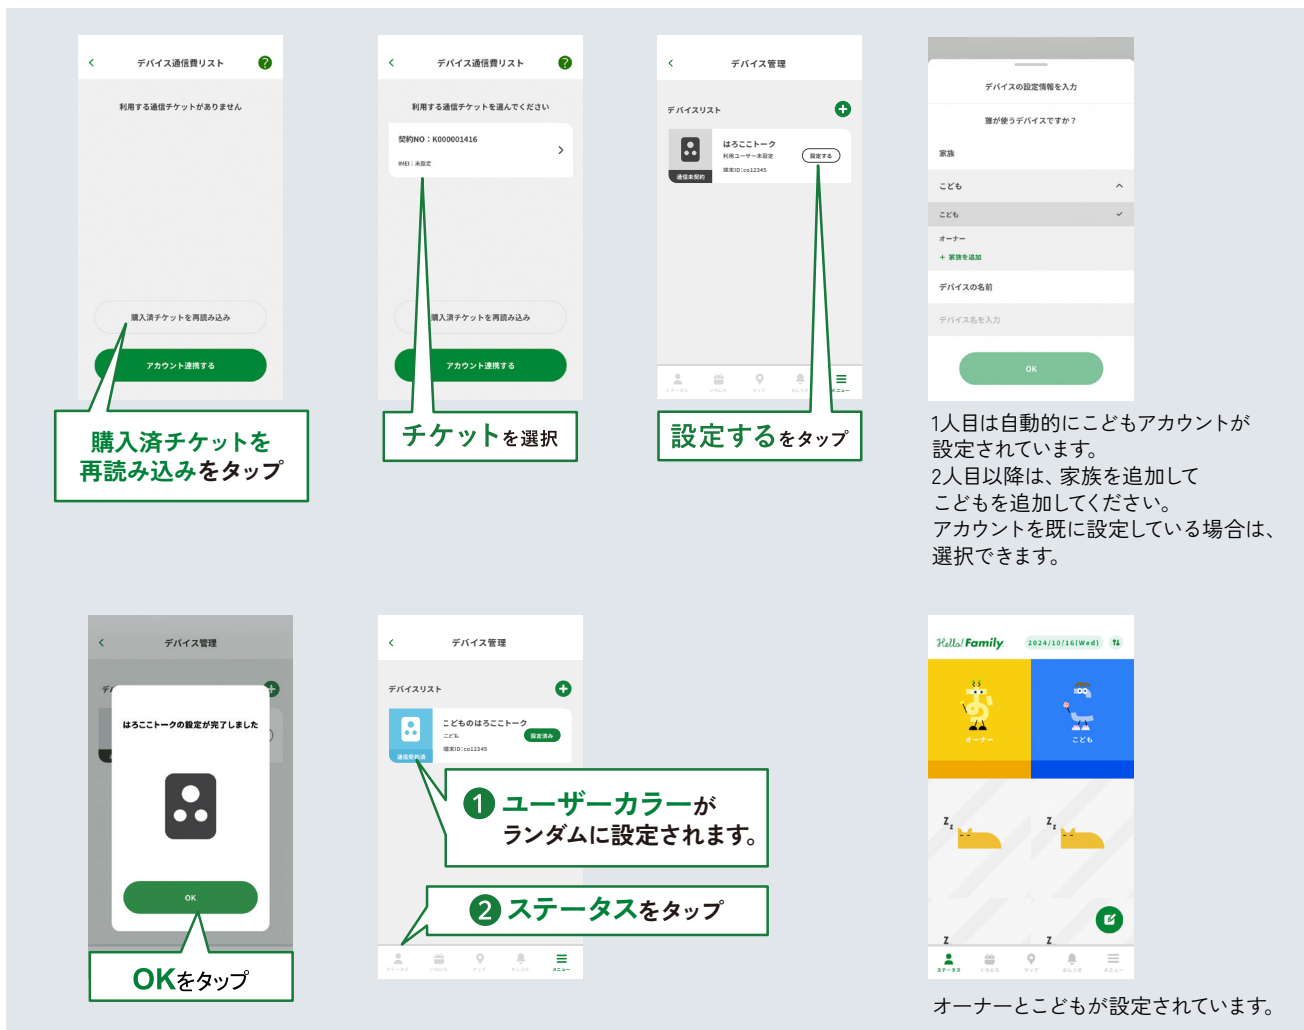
デバイス通信費リスト

利用する通信チケットがありません

購入済チケットを再読み込み

アカウント連携する

購入済チケットを再読み込みをタップ

デバイス通信費リスト

利用する通信チケットを選んでください

契約NO：K000001416

IMEI：未設定

購入済チケットを再読み込み

アカウント連携する

チケットを選択

デバイス管理

デバイスリスト

はろここトーク

利用ユーザー未設定

端末ID:co12345

設定する

通信未契約

設定するをタップ

デバイスの設定情報を入力

誰が使うデバイスですか？

家族

こども

こども

オーナー

＋ 家族を追加

デバイスの名前

デバイス名を入力

OK

1人目は自動的にこどもアカウントが設定されています。
2人目以降は、家族を追加してこどもを追加してください。
アカウントを既に設定している場合は、選択できます。

デバイス管理

はろここトークの設定が完了しました

OK

OKをタップ

デバイス管理

デバイスリスト

こどものはろここトーク

こども

端末ID:co12345

設定済み

通信契約済

❶ ユーザーカラーがランダムに設定されます。

❷ ステータスをタップ

Hello! Family 2024/10/16(Wed)

オーナー

こども

オーナーとこどもが設定されています。